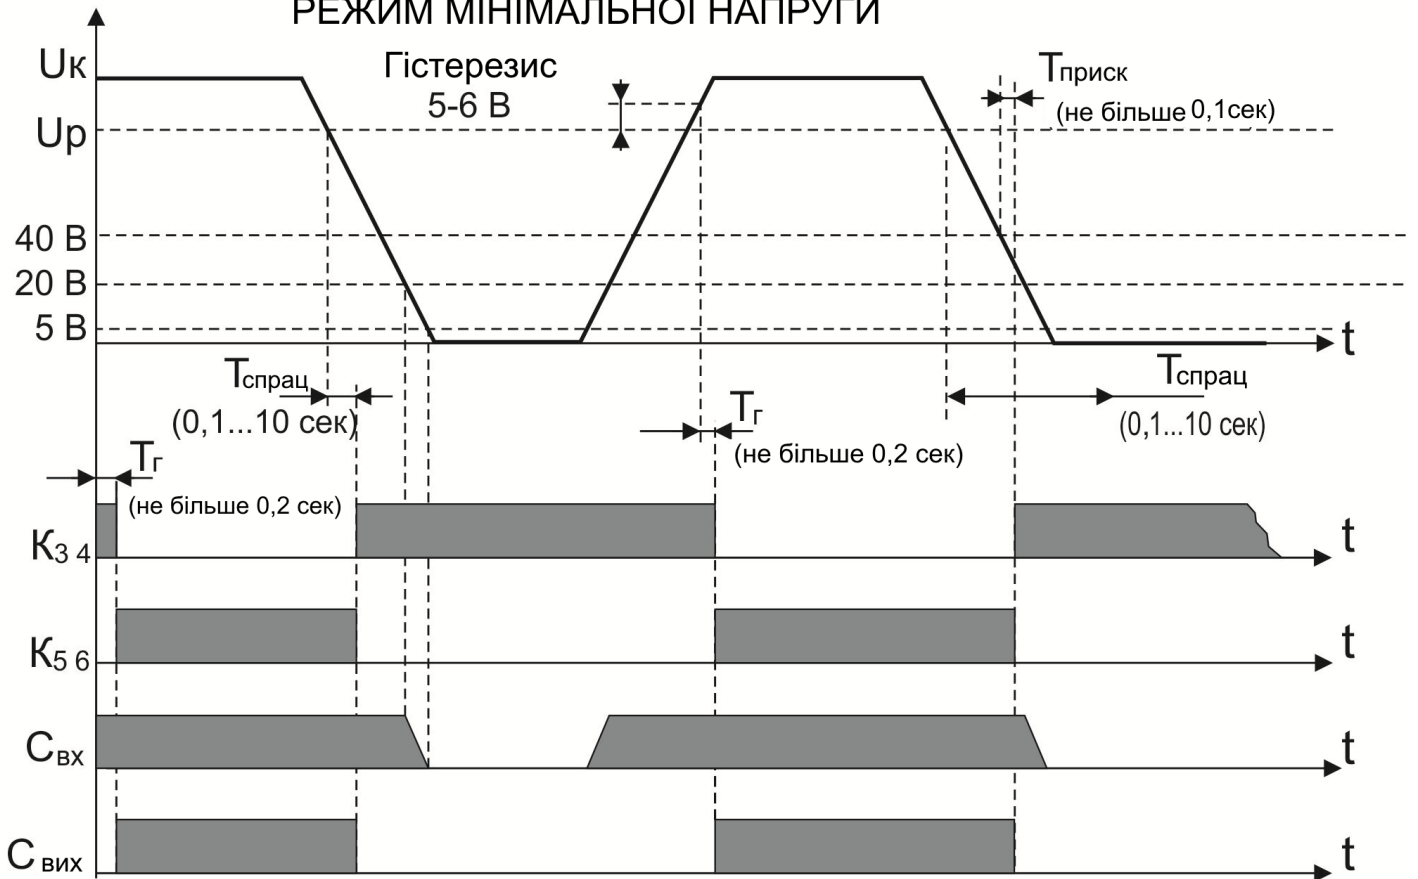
РЕЖИМ МІНІМАЛЬНОЇ НАПРУГИ

Uк

Up

40 В

20 В

5 В

Гістерезис 5-6 В

Tприск (не більше 0,1сек)

t

Tспрац (0,1...10 сек)

Tг (не більше 0,2 сек)

Tг (не більше 0,2 сек)

Tспрац (0,1...10 сек)

К3 4

t

К5 6

t

Свх

t

С вих

t